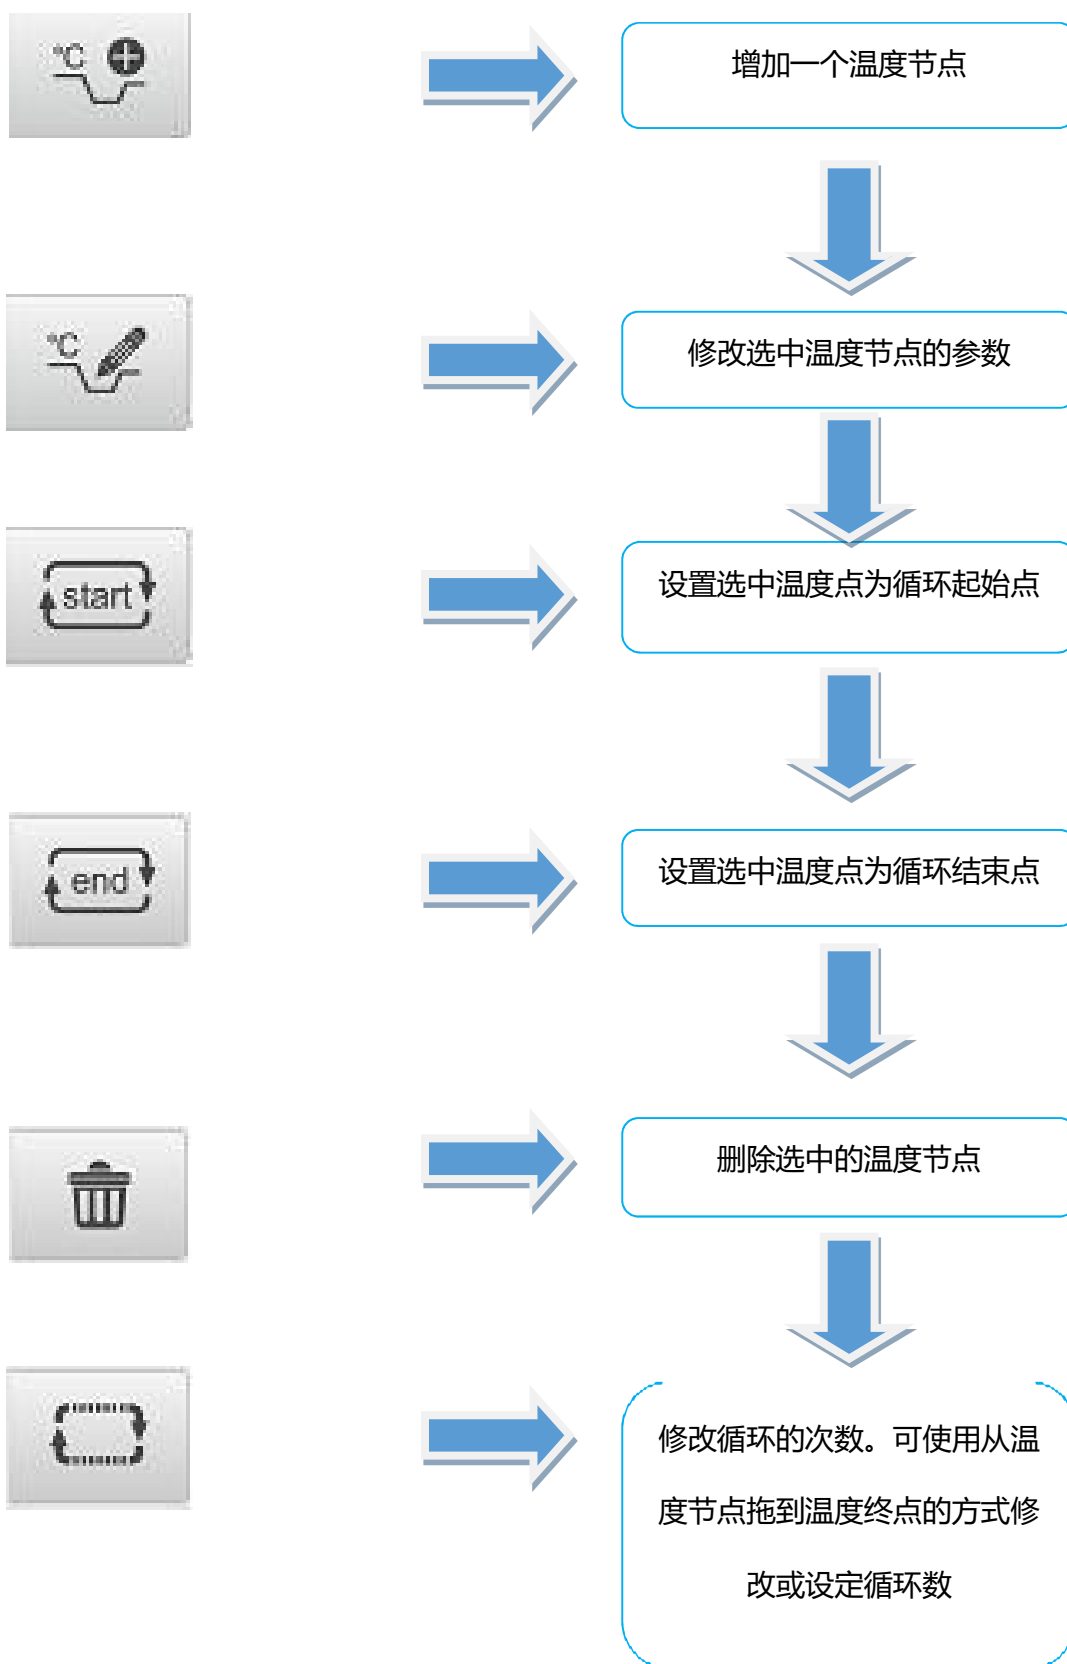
°C

增加一个温度节点

°C

修改选中温度节点的参数

start

设置选中温度点为循环起始点

end

设置选中温度点为循环结束点

删除选中的温度节点

修改循环的次数。可使用从温度节点拖到温度终点的方式修改或设定循环数